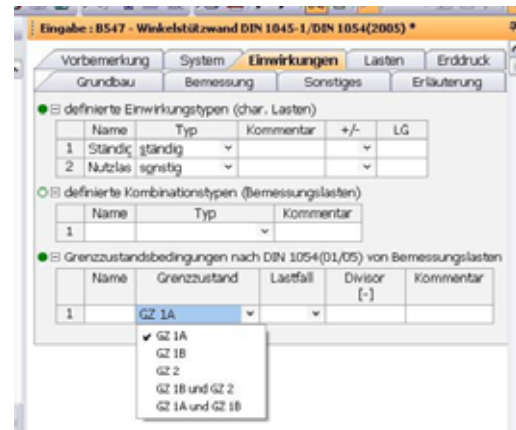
Eingabe : B547 - Winkelstützwand DIN 1045-1/DIN 1054(2005) *

Vorbemerkung | System | Einwirkungen | Lasten | Erddruck
Grundbau | Bemessung | Sonstiges | Erläuterung

⊟ definierte Einwirkungstypen (char. Lasten)

| | Name | Typ | Kommentar | +/- | LG |
|---|---|---|---|---|---|
| 1 | Ständig | ständig | | | |
| 2 | Nutzlas | sonstig | | | |

⊟ definierte Kombinationstypen (Bemessungslasten)

| | Name | Typ | Kommentar |
|---|---|---|---|
| 1 | | | |

⊟ Grenzzustandsbedingungen nach DIN 1054(01/05) von Bemessungslasten

| | Name | Grenzzustand | Lastfall | Divisor [-] | Kommentar |
|---|---|---|---|---|---|
| 1 | | GZ 1A | | | |

✔ GZ 1A
GZ 1B
GZ 2
GZ 1B und GZ 2
GZ 1A und GZ 1B